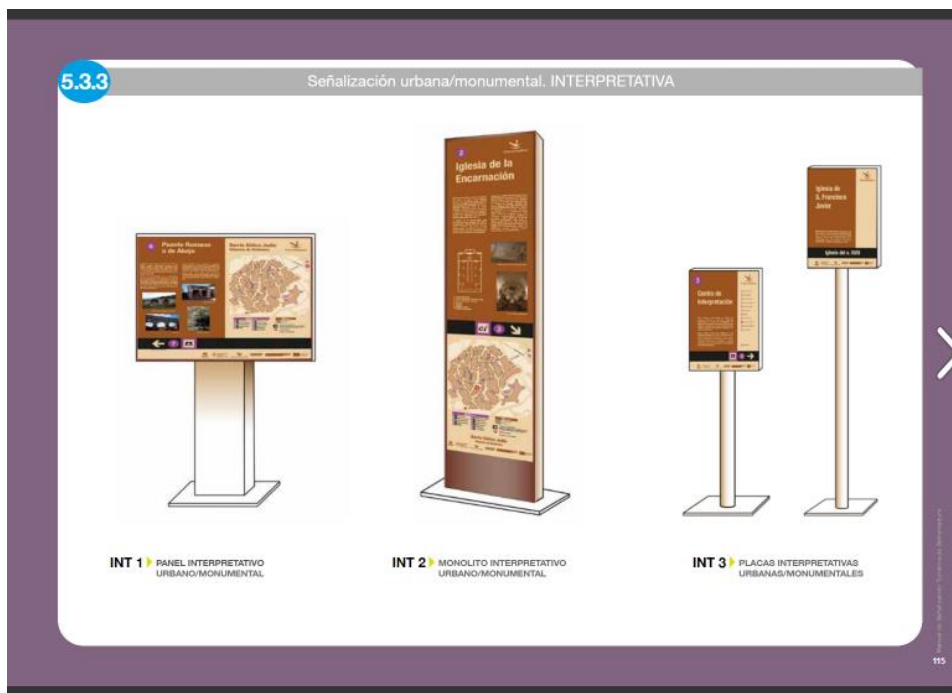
5.3.3 Señalización urbana/monumental. INTERPRETATIVA

Puente Romano o de Alcaje

Barrio Antiguo Judío

Iglesia de la Encarnación

Centro de Interpretación

Iglesia de S. Francisco Javier

Iglesia del s. XVII

INT 1 PANEL INTERPRETATIVO URBANO/MONUMENTAL

INT 2 MONOLITO INTERPRETATIVO URBANO/MONUMENTAL

INT 3 PLACAS INTERPRETATIVAS URBANAS/MONUMENTALES

115